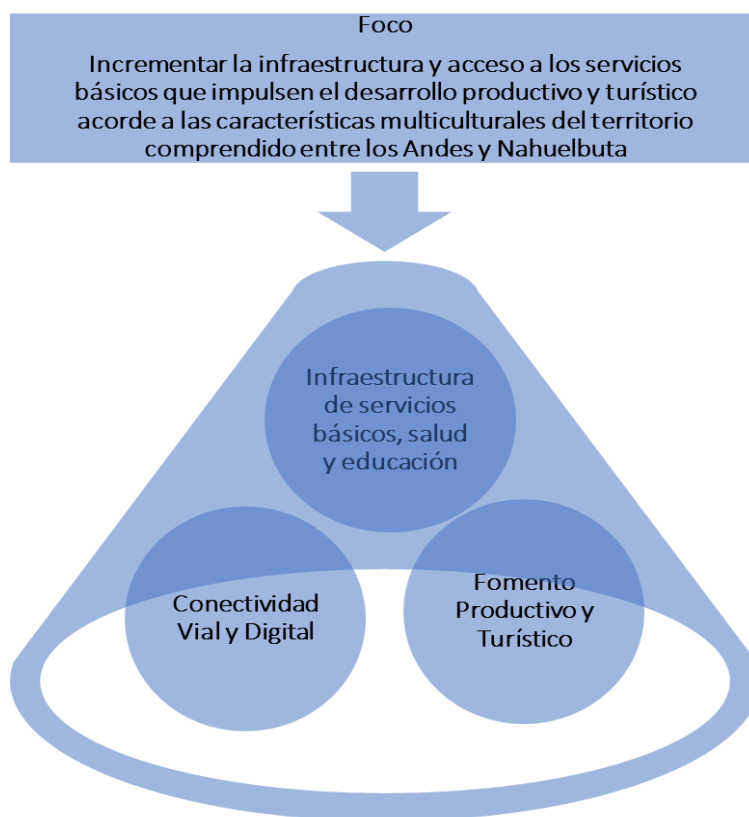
Foco

Incrementar la infraestructura y acceso a los servicios básicos que impulsen el desarrollo productivo y turístico acorde a las características multiculturales del territorio comprendido entre los Andes y Nahuelbuta

Infraestructura de servicios básicos, salud y educación

Conectividad Vial y Digital

Fomento Productivo y Turístico